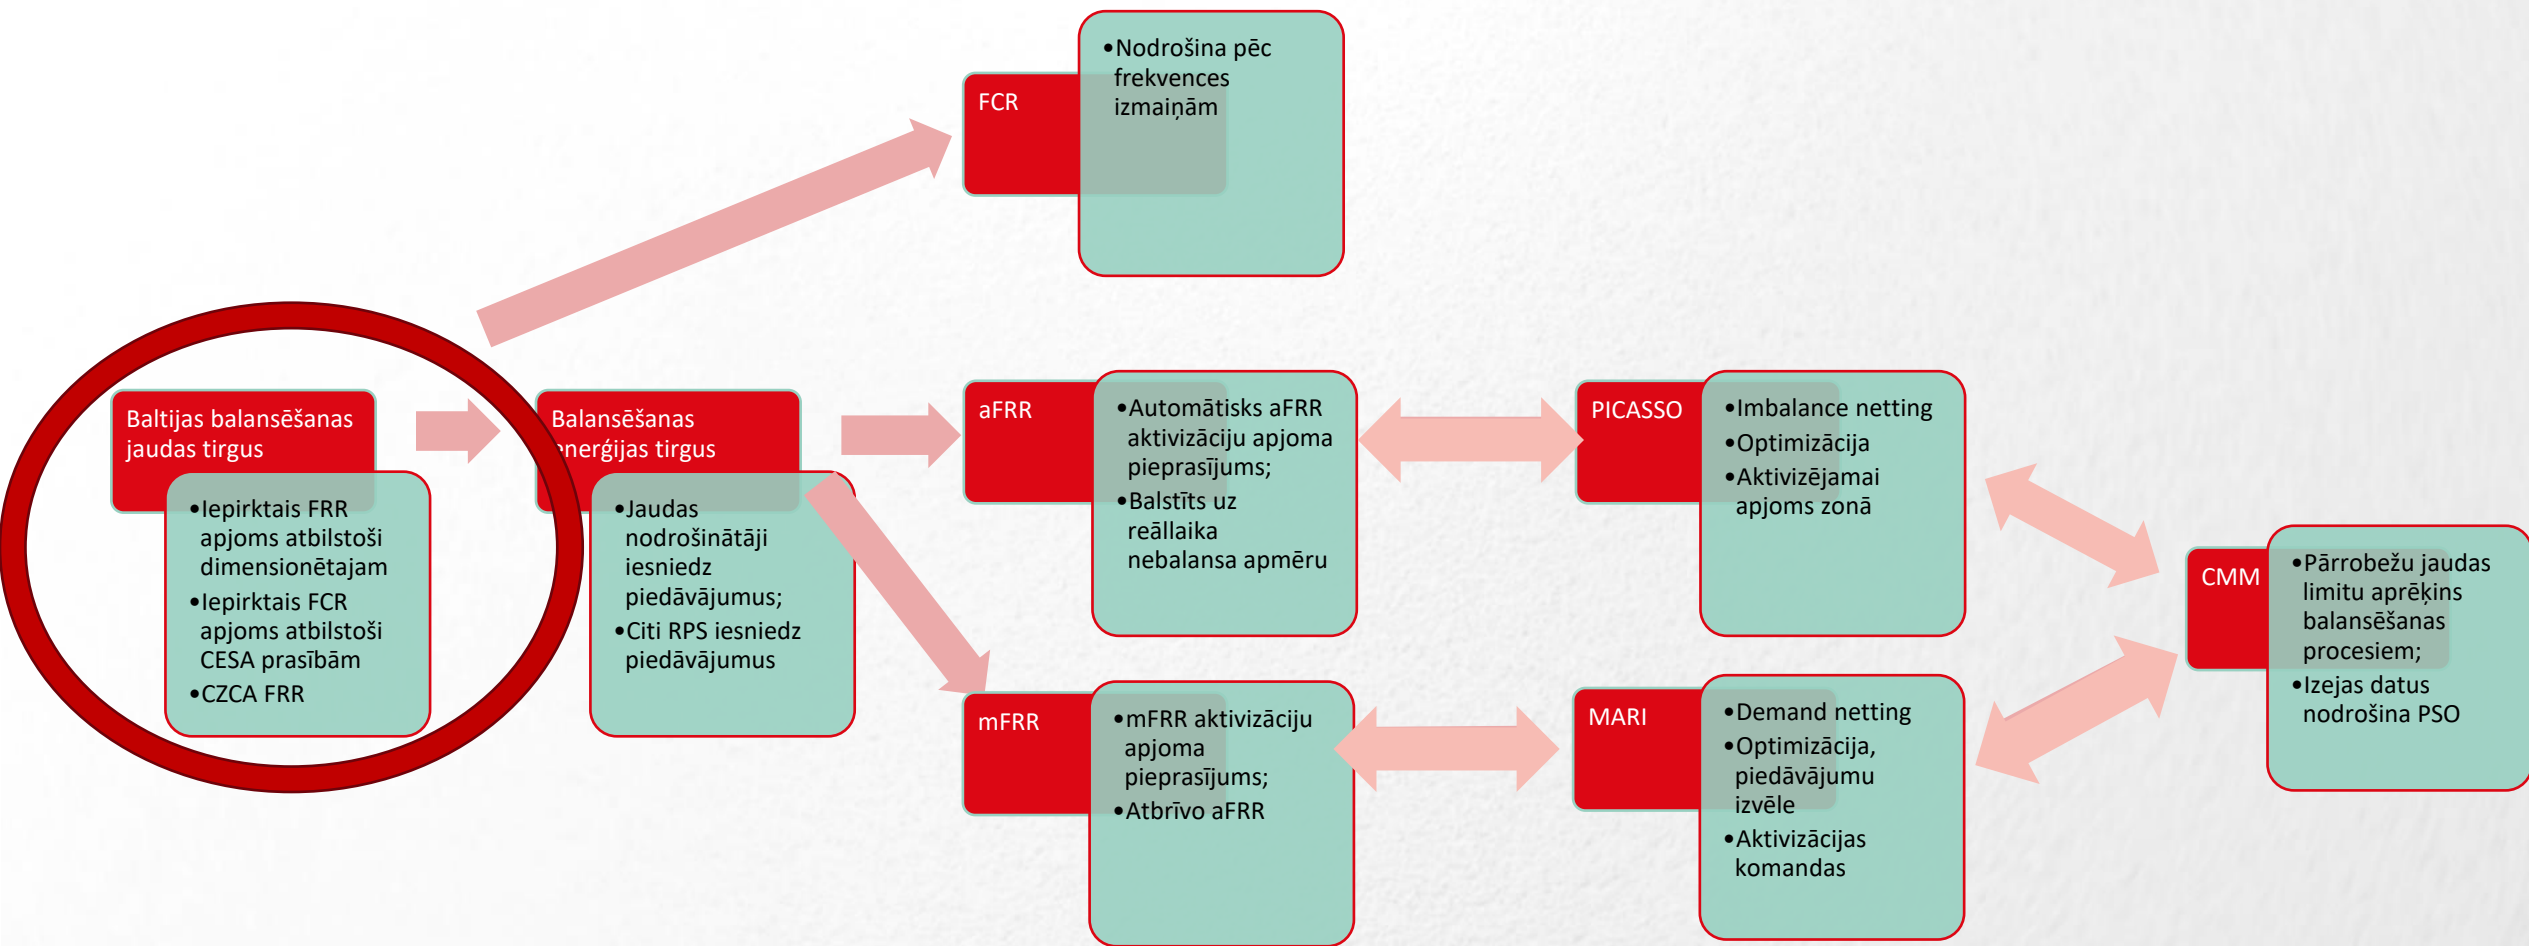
FCR

• Nodrošina pēc frekvences izmaiņām

Baltijas balansēšanas jaudas tirgus

• Iepirktais FRR apjoms atbilstoši dimensionētajam
• Iepirktais FCR apjoms atbilstoši CESA prasībām
• CZCA FRR

Balansēšanas enerģijas tirgus

• Jaudas nodrošinātāji iesniedz piedāvājumus;
• Citi RPS iesniedz piedāvājumus

aFRR

• Automātisks aFRR aktivizāciju apjoma pieprasījums;
• Balstīts uz reāllaika nebalansa apmēru

PICASSO

• Imbalance netting
• Optimizācija
• Aktivizējamai apjoms zonā

mFRR

• mFRR aktivizāciju apjoma pieprasījums;
• Atbrīvo aFRR

MARI

• Demand netting
• Optimizācija, piedāvājumu izvēle
• Aktivizācijas komandas

CMM

• Pārrobežu jaudas limitu aprēķins balansēšanas procesiem;
• Izejas datus nodrošina PSO